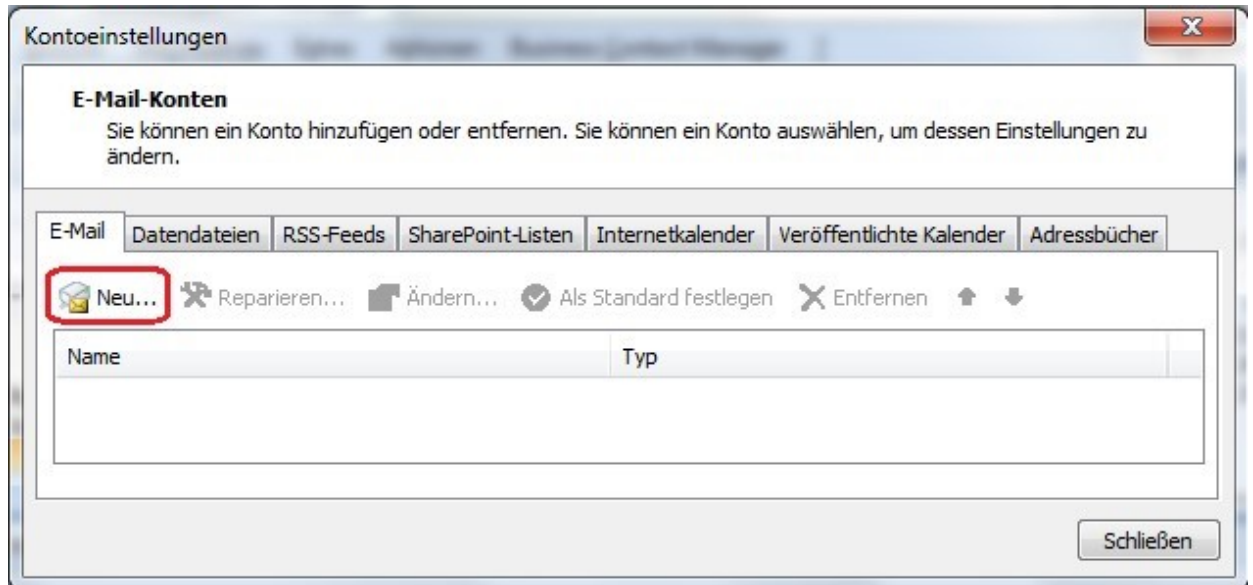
Kontoeinstellungen

E-Mail-Konten
Sie können ein Konto hinzufügen oder entfernen. Sie können ein Konto auswählen, um dessen Einstellungen zu ändern.

E-Mail | Datendateien | RSS-Feeds | SharePoint-Listen | Internetkalender | Veröffentlichte Kalender | Adressbücher

Neu... Reparieren... Ändern... Als Standard festlegen Entfernen

| Name | Typ |
|---|---|

Schließen